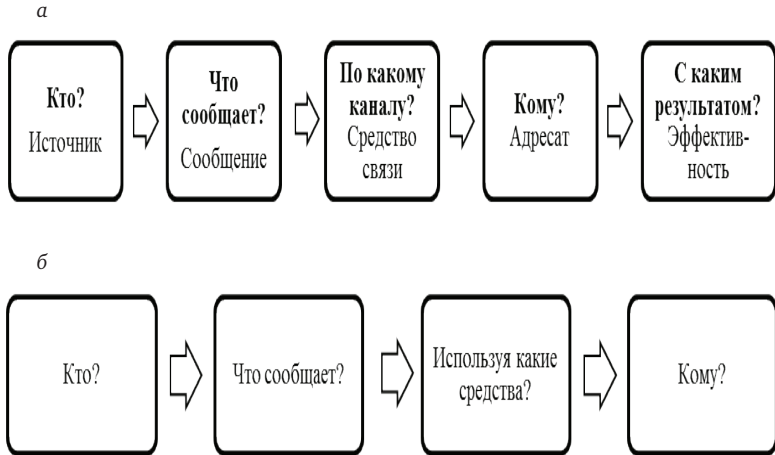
а

**Кто?**
Источник

**Что сообщает?**
Сообщение

**По какому каналу?**
Средство связи

**Кому?**
Адресат

**С каким результатом?**
Эффективность

б

Кто?

Что сообщает?

Используя какие средства?

Кому?